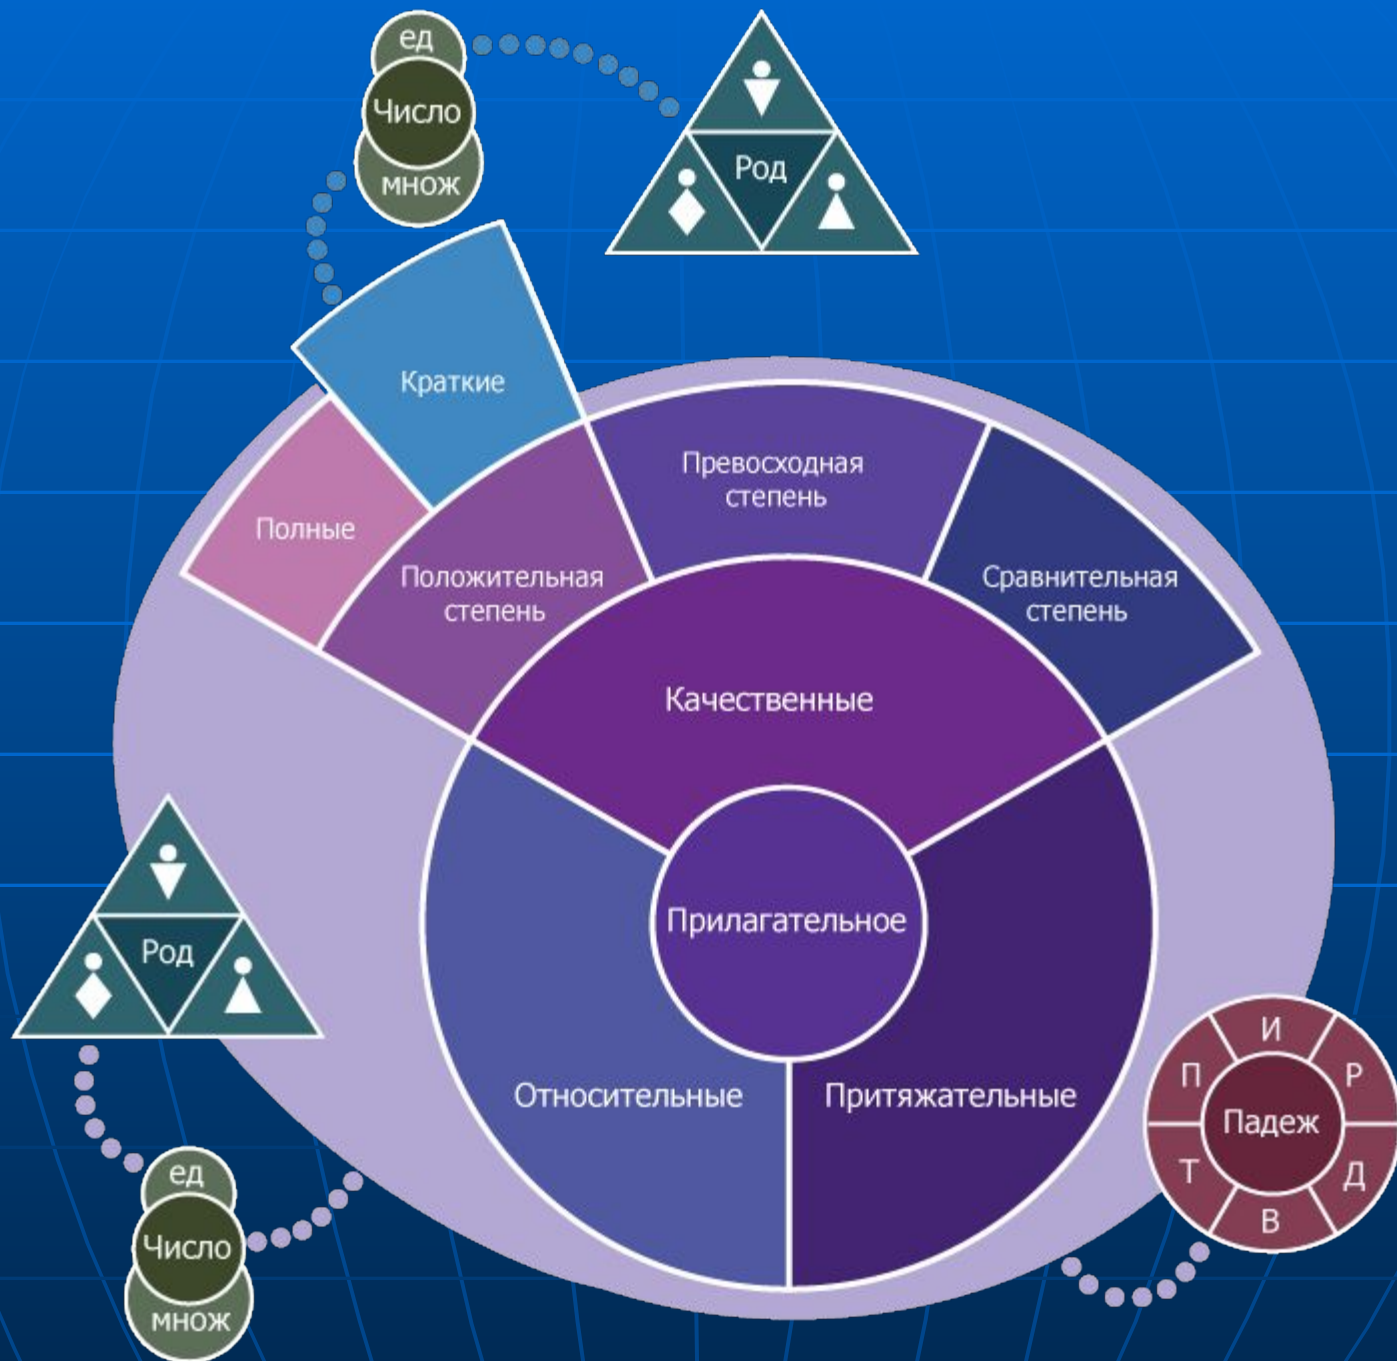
ед
Число
множ

Род

Краткие

Полные

Положительная степень

Превосходная степень

Сравнительная степень

Качественные

Прилагательное

Относительные

Притяжательные

Род

ед
Число
множ

И
Р
Д
В
Т
П
Падеж